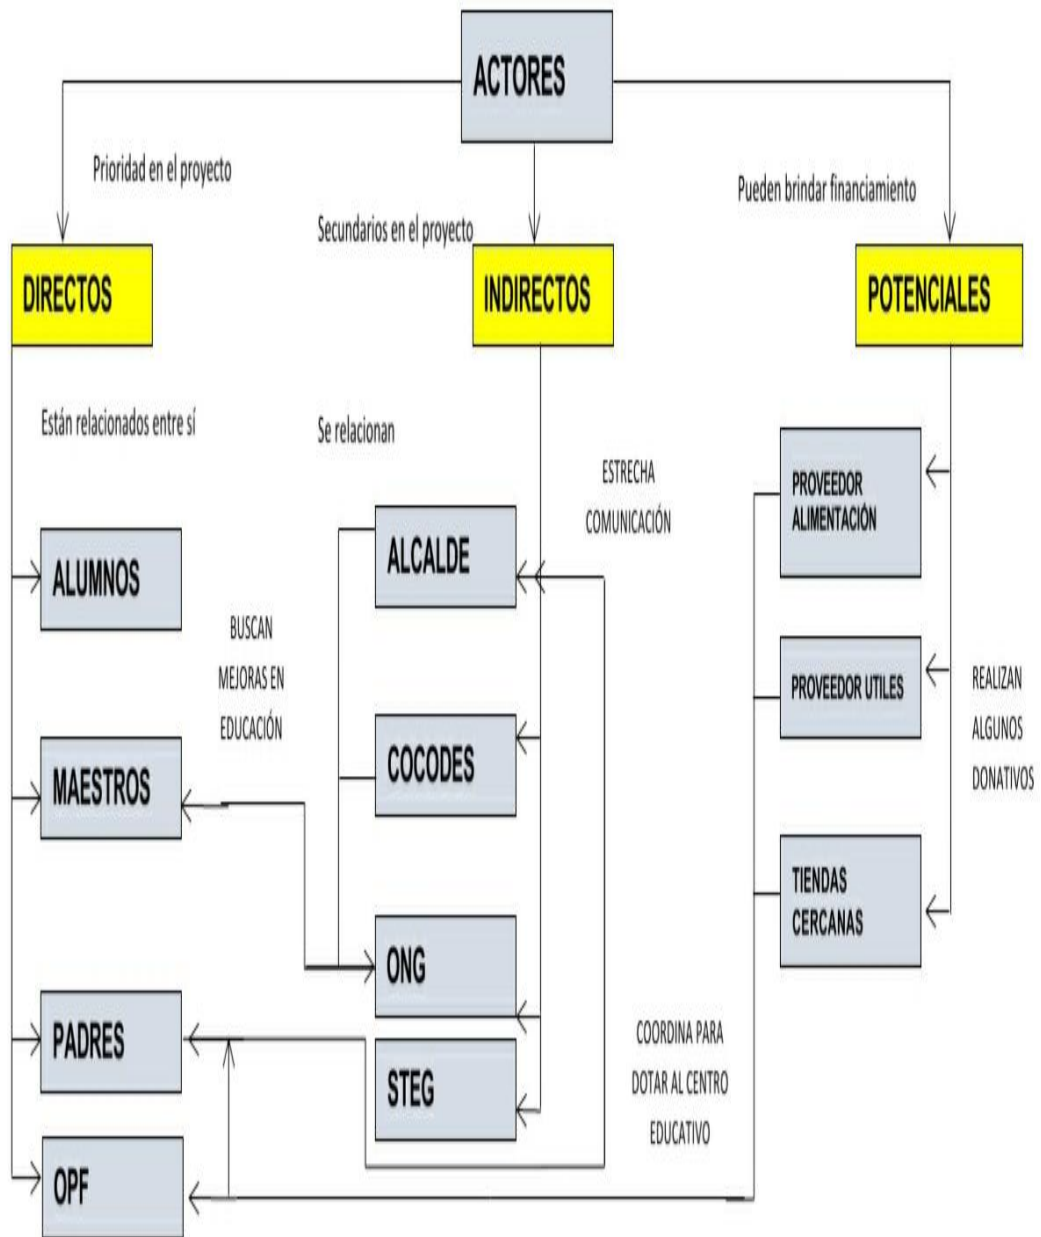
ACTORES

Prioridad en el proyecto

Secundarios en el proyecto

Pueden brindar financiamiento

DIRECTOS

INDIRECTOS

POTENCIALES

Están relacionados entre sí

Se relacionan

ESTRECHA COMUNICACIÓN

ALUMNOS

BUSCAN MEJORAS EN EDUCACIÓN

MAESTROS

PADRES

OPF

ALCALDE

COCODES

ONG

STEG

PROVEEDOR ALIMENTACIÓN

PROVEEDOR UTILES

TIENDAS CERCANAS

REALIZAN ALGUNOS DONATIVOS

COORDINA PARA DOTAR AL CENTRO EDUCATIVO